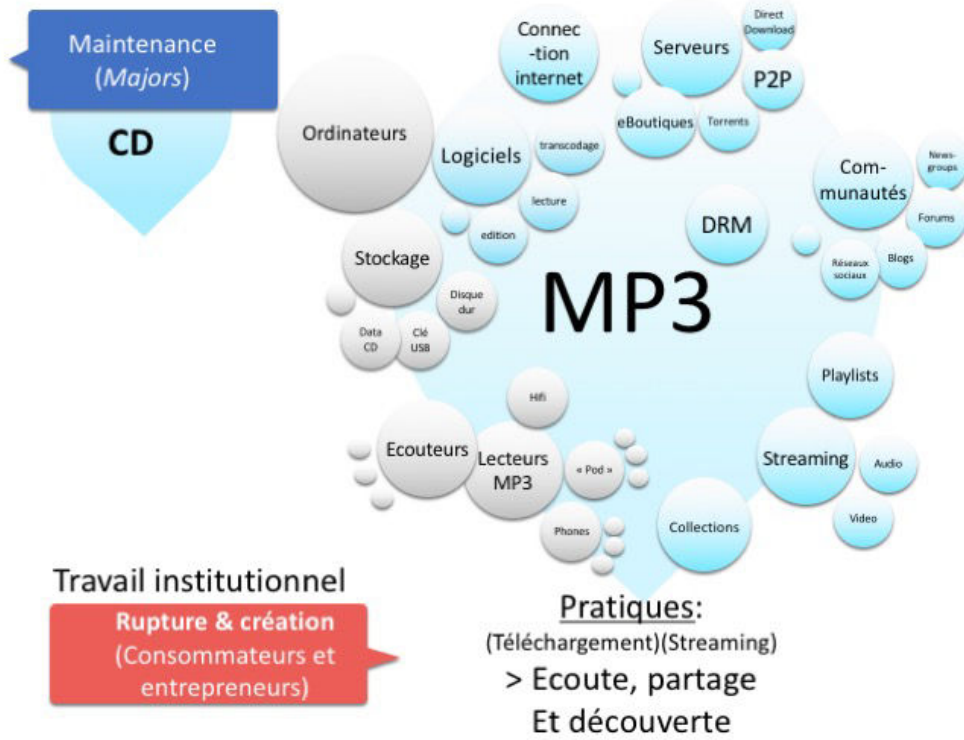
Maintenance (*Majors*)

CD

Connec -tion internet

Serveurs

Direct Download

P2P

eBoutiques

Torrents

Ordinateurs

Logiciels

transcodage

lecture

edition

Com-munautés

News-groups

Forums

Blogs

Réseaux sociaux

DRM

Stockage

Disque dur

Data CD

Clé USB

MP3

Playlists

Hifi

Ecouteurs

Lecteurs MP3

« Pod »

Streaming

Audio

Video

Phones

Collections

Travail institutionnel

Rupture & création (Consommateurs et entrepreneurs)

Pratiques:
(Téléchargement)(Streaming)
> Ecoute, partage
Et découverte